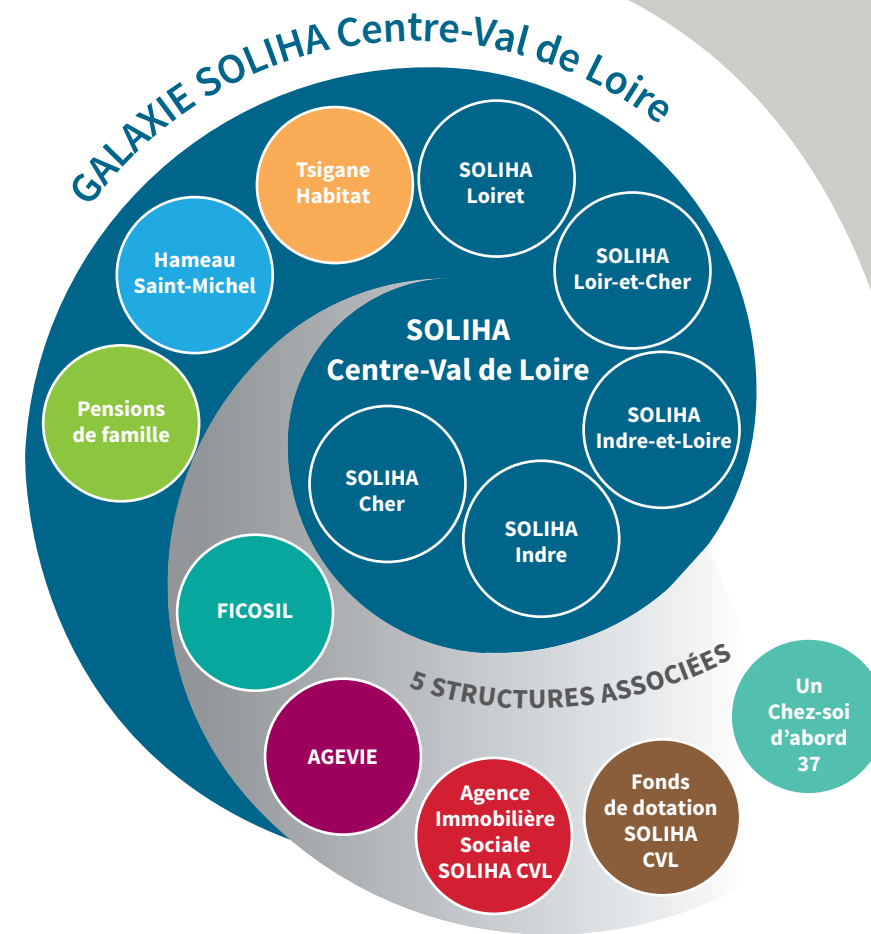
GALAXIE SOLIHA Centre-Val de Loire

Tsigane Habitat

SOLIHA Loiret

Hameau Saint-Michel

SOLIHA Loir-et-Cher

SOLIHA Centre-Val de Loire

Pensions de famille

SOLIHA Indre-et-Loire

SOLIHA Cher

SOLIHA Indre

FICOSIL

5 STRUCTURES ASSOCIÉES

Un Chez-soi d'abord 37

AGEVIE

Agence Immobilière Sociale SOLIHA CVL

Fonds de dotation SOLIHA CVL